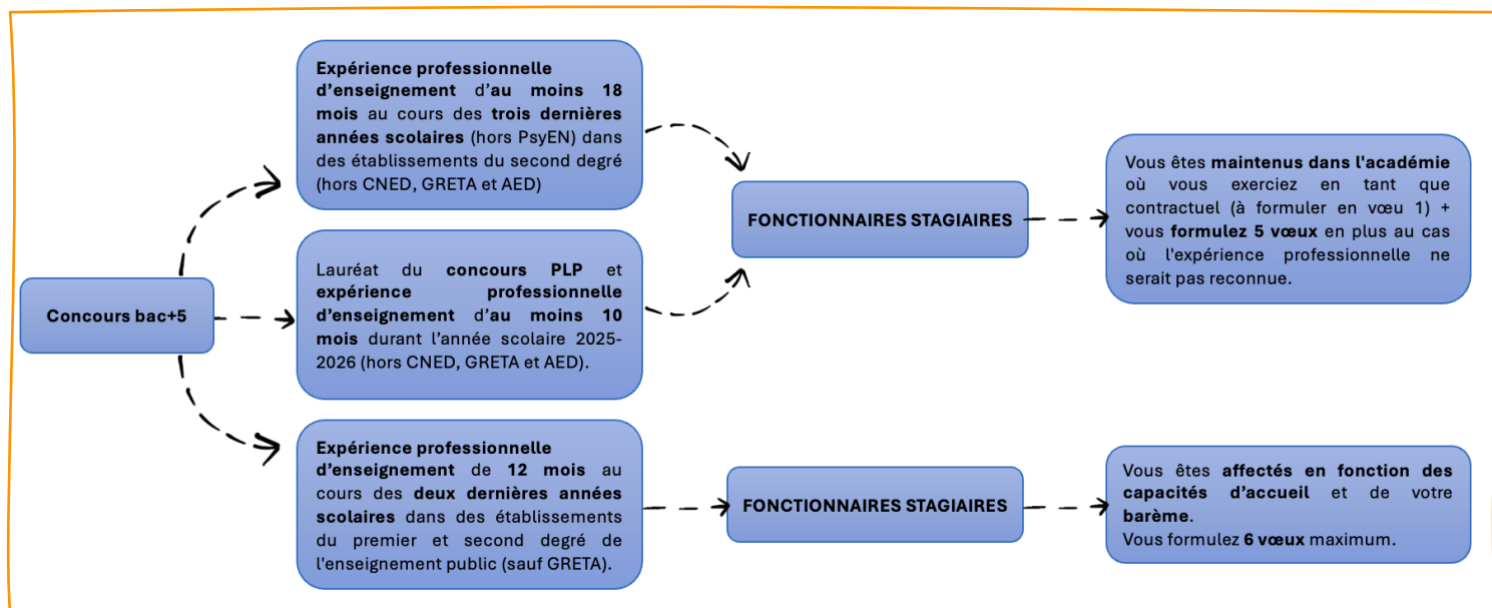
Concours bac+5

Expérience professionnelle d'enseignement d'au moins 18 mois au cours des trois dernières années scolaires (hors PsyEN) dans des établissements du second degré (hors CNED, GRETA et AED)

Lauréat du concours PLP et expérience professionnelle d'enseignement d'au moins 10 mois durant l'année scolaire 2025-2026 (hors CNED, GRETA et AED).

FONCTIONNAIRES STAGIAIRES

Vous êtes maintenus dans l'académie où vous exerciez en tant que contractuel (à formuler en vœu 1) + vous formulez 5 vœux en plus au cas où l'expérience professionnelle ne serait pas reconnue.

Expérience professionnelle d'enseignement de 12 mois au cours des deux dernières années scolaires dans des établissements du premier et second degré de l'enseignement public (sauf GRETA).

FONCTIONNAIRES STAGIAIRES

Vous êtes affectés en fonction des capacités d'accueil et de votre barème.
Vous formulez 6 vœux maximum.